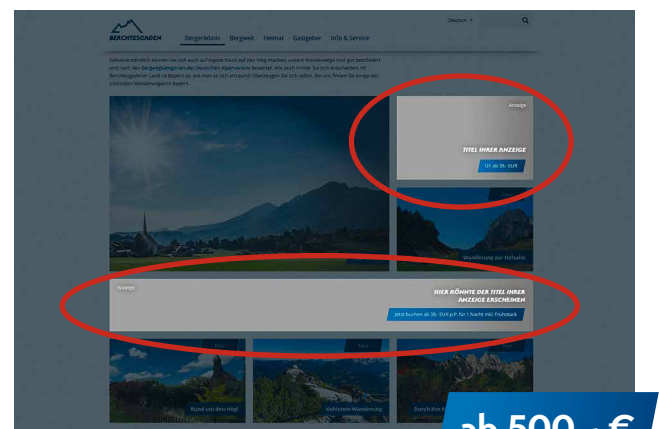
BERCHTESGADEN

Bergerlebnis Bergwelt Heimat Gastgeber Info & Service

Deutsch

Selbstverständlich können Sie sich auch auf eigene Faust auf den Weg machen, unsere Wanderwege sind gut beschildert und nach den Bergwegekategorien des Deutschen Alpenvereins bewertet. Wie auch immer Sie sich entscheiden: Im Berchtesgadener Land ist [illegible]

Anzeige

TITEL IHRER ANZEIGE

Ur ab 39,- EUR

Wanderung zur Hetalm

Anzeige

HIER KÖNNTE DER TITEL IHRER ANZEIGE ERSCHEINEN

Jetzt buchen ab 39,- EUR p.P. für 1 Nacht inkl. Frühstück

Tour

Tour

Rund um den Hügl

Kehlstein Wanderung

Durch die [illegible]

ab 500,- €